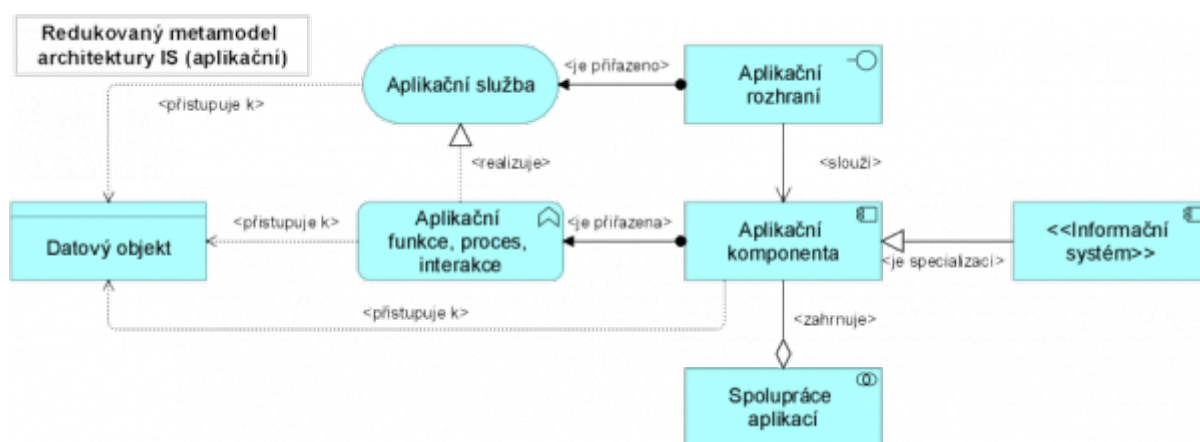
Redukovaný metamodel architektury IS (aplikační)

Aplikační služba

<je přiřazeno>

Aplikační rozhraní

<přistupuje k>

<realizuje>

<slouží>

Datový objekt

<přistupuje k>

Aplikační funkce, proces, interakce

<je přiřazena>

Aplikační komponenta

<<Informační systém>>

<je specializací>

<přistupuje k>

<zahrnuje>

Spolupráce aplikací